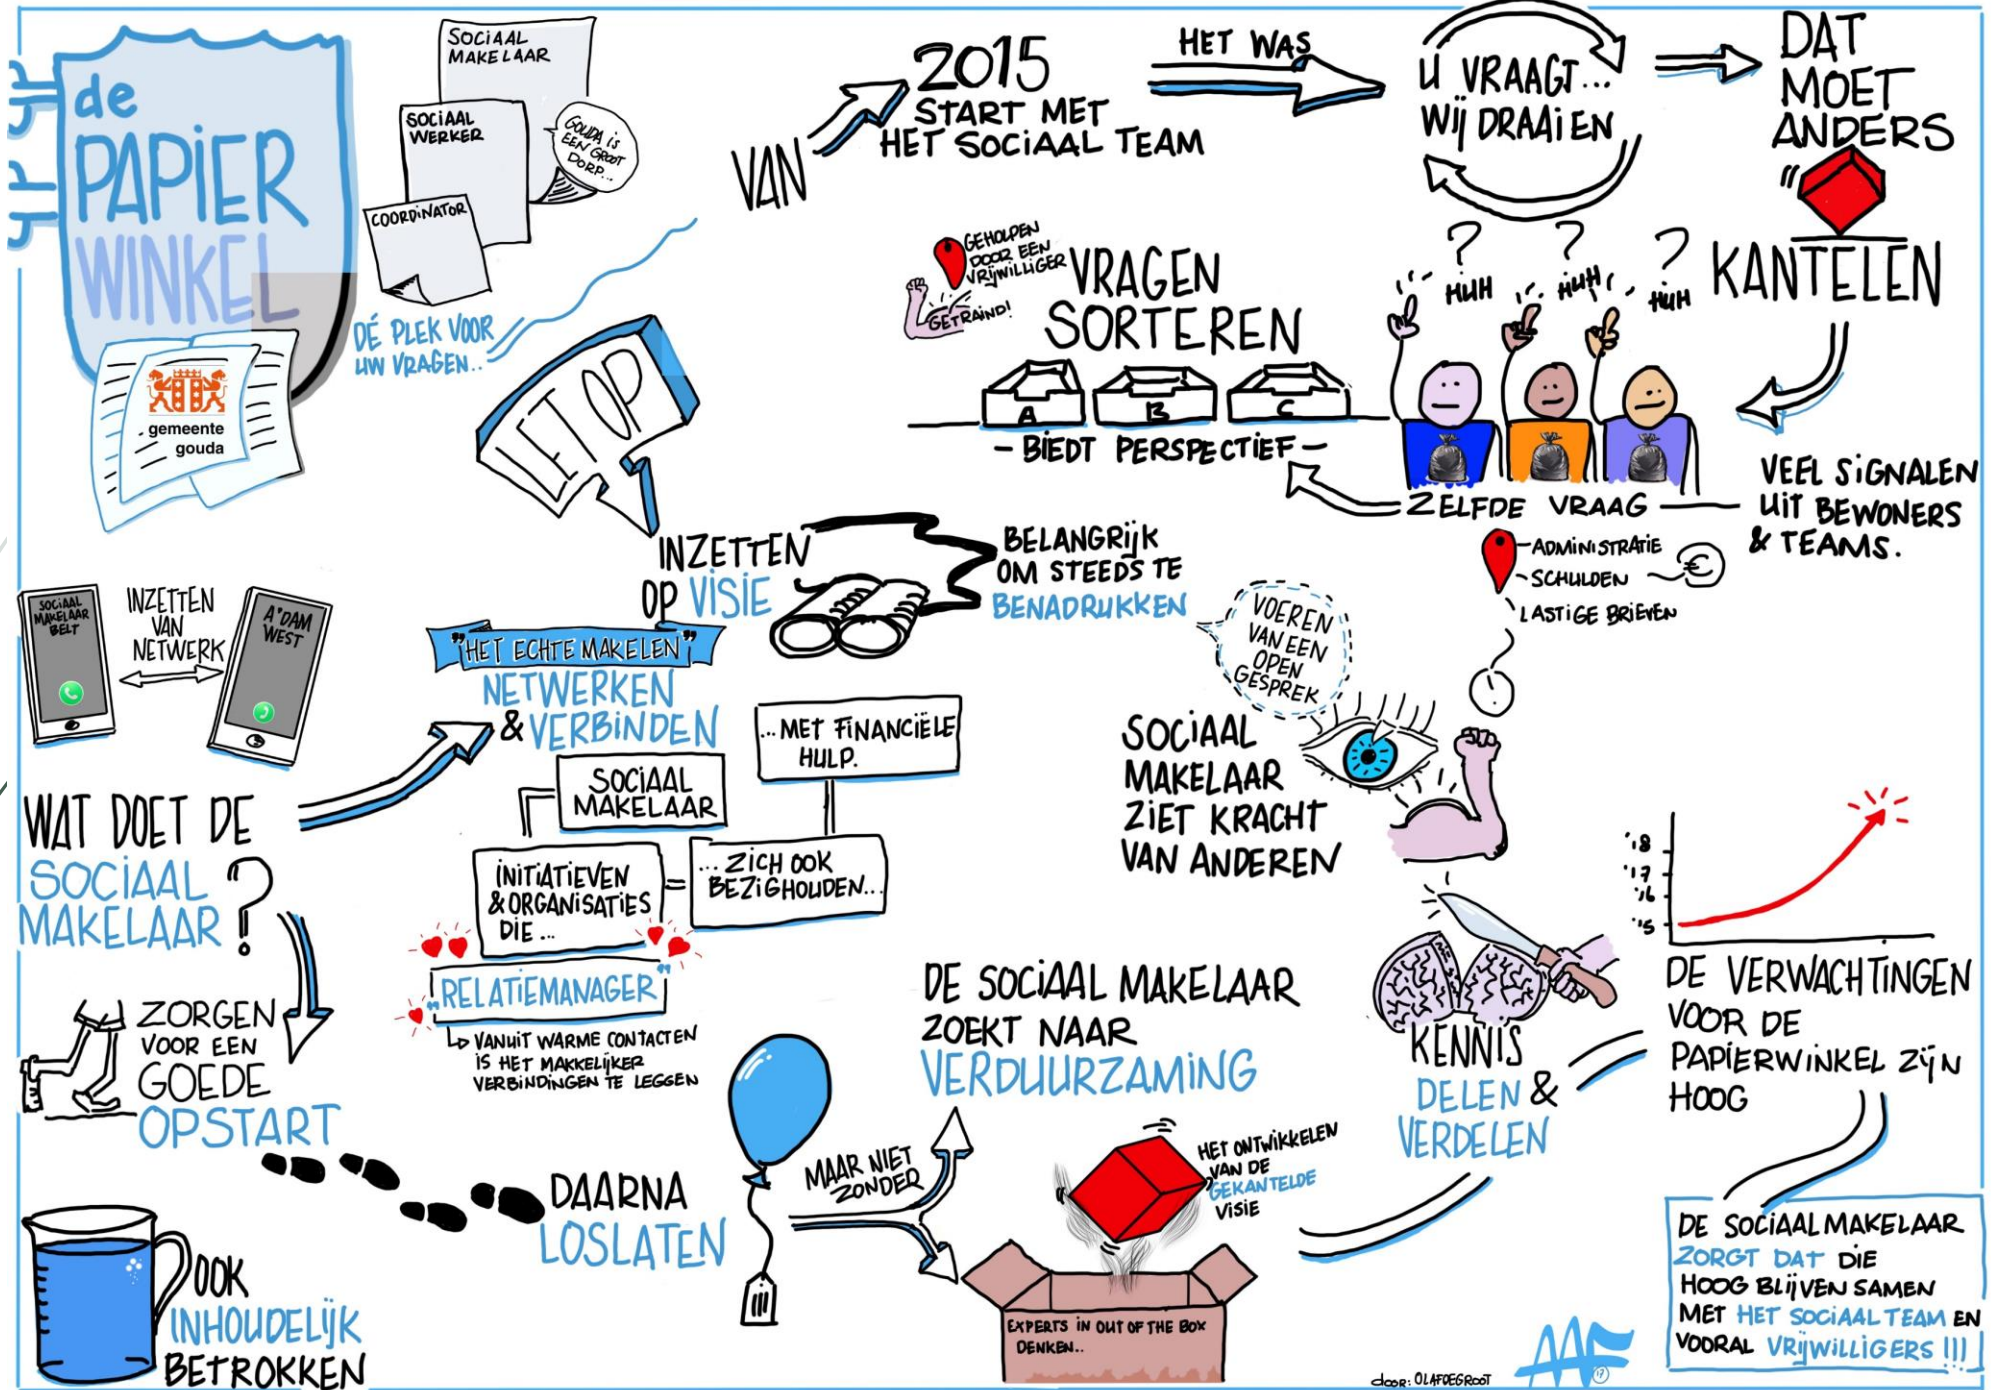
de PAPIER WINKEL

gemeente gouda

SOCIAAL MAKELAAR

SOCIAAL WERKER

COORDINATOR

GOUDA IS EEN GROOT DORP..

DÉ PLEK VOOR UW VRAGEN..

VAN

2015 START MET HET SOCIAAL TEAM

HET WAS

U VRAAGT... WIJ DRAAIEN

DAT MOET ANDERS

"KANTELEN"

GEHOLPEN DOOR EEN VRIJWILLIGER

GETRAIND!

VRAGEN SORTEREN

A B C

- BIEDT PERSPECTIEF -

? ? ?

HUH HUH HUH

ZELFDE VRAAG

VEEL SIGNALEN UIT BEWONERS & TEAMS.

LET OP

INZETTEN OP VISIE

BELANGRIJK OM STEEDS TE BENADRUKKEN

ADMINISTRATIE
SCHULDEN
LASTIGE BRIEVEN

!

VOEREN VAN EEN OPEN GESPREK

SOCIAAL MAKELAAR BELT

INZETTEN VAN NETWERK

A'DAM WEST

"HET ECHTE MAKELEN"

NETWERKEN & VERBINDEN

SOCIAAL MAKELAAR

...MET FINANCIËLE HULP.

INITIATIEVEN & ORGANISATIES DIE...

...ZICH OOK BEZIGHOUDEN...

"RELATIEMANAGER"

VANUIT WARME CONTACTEN IS HET MAKKELIJKER VERBINDINGEN TE LEGGEN

SOCIAAL MAKELAAR ZIET KRACHT VAN ANDEREN

WAT DOET DE SOCIAAL MAKELAAR?

ZORGEN VOOR EEN GOEDE OPSTART

DAARNA LOSLATEN

MAAR NIET ZONDER

DE SOCIAAL MAKELAAR ZOEKT NAAR VERDUURZAMING

HET ONTWIKKELEN VAN DE GEKANTELDE VISIE

EXPERTS IN OUT OF THE BOX DENKEN..

KENNIS DELEN & VERDELEN

'18 '17 '16 '15

DE VERWACHTINGEN VOOR DE PAPIERWINKEL ZIJN HOOG

DE SOCIAAL MAKELAAR ZORGT DAT DIE HOOG BLIJVEN SAMEN MET HET SOCIAAL TEAM EN VOORAL VRIJWILLIGERS !!!

OOK INHOUDELIJK BETROKKEN

door: OLAFDEGROOT